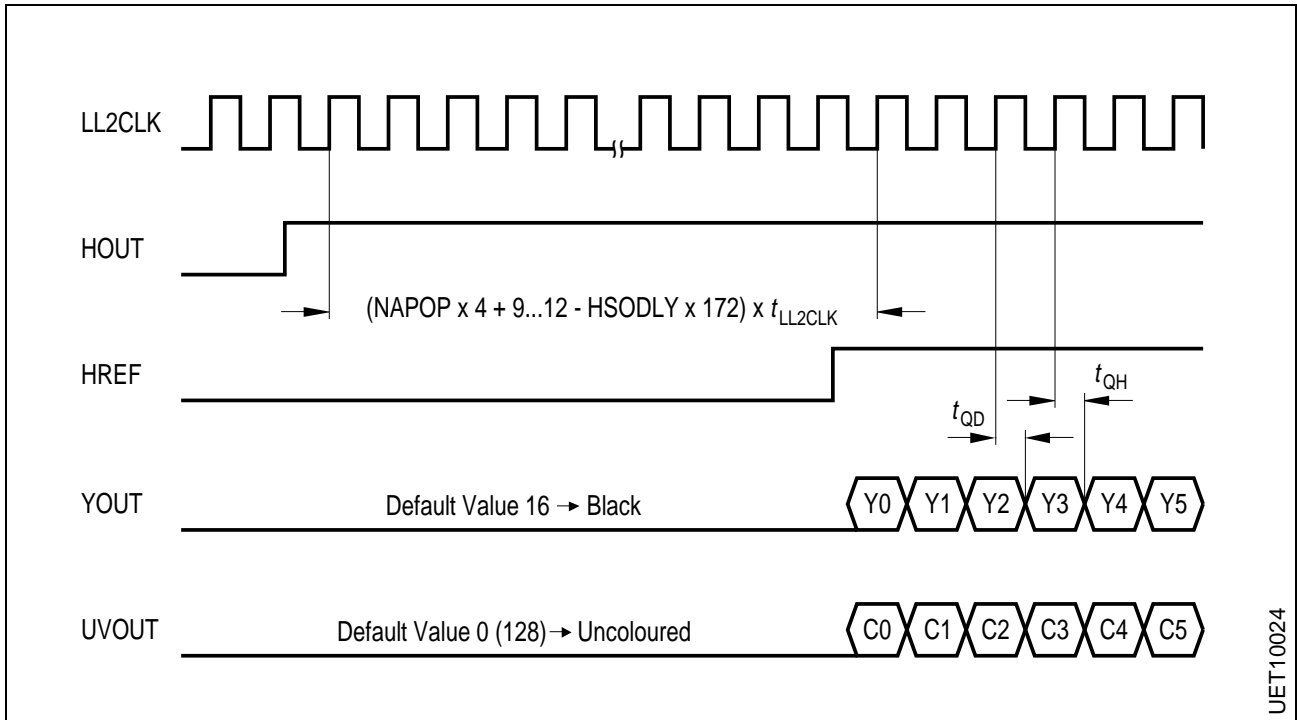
LL2CLK

HOUT

(NAPOP x 4 + 9...12 - HSODLY x 172) x $t_{LL2CLK}$

HREF

$t_{QH}$

$t_{QD}$

YOUT

Default Value 16 → Black

Y0 Y1 Y2 Y3 Y4 Y5

UVOUT

Default Value 0 (128) → Uncoloured

C0 C1 C2 C3 C4 C5

UET10024